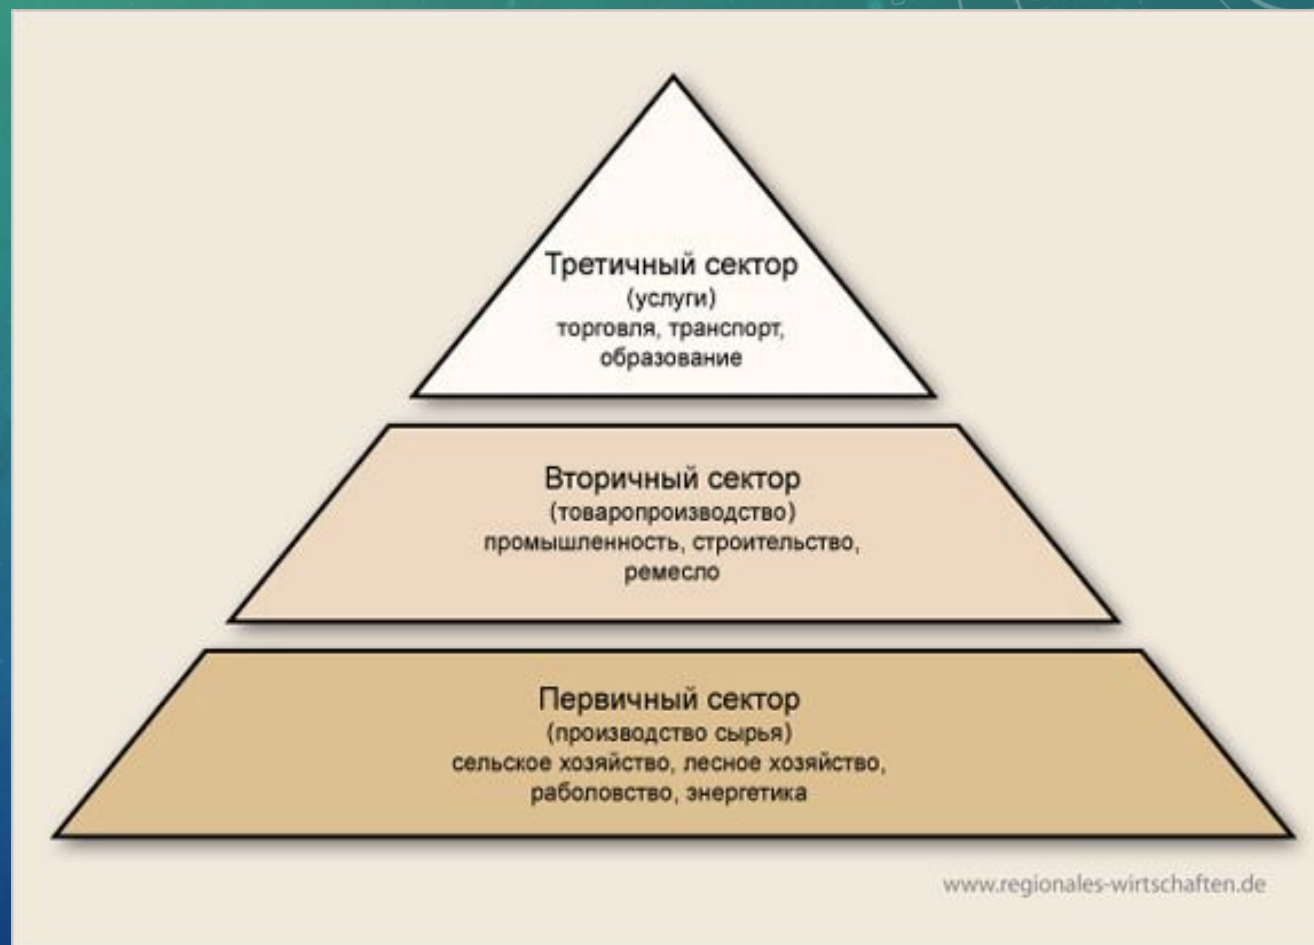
Третичный сектор
(услуги)
торговля, транспорт, образование

Вторичный сектор
(товаропроизводство)
промышленность, строительство, ремесло

Первичный сектор
(производство сырья)
сельское хозяйство, лесное хозяйство, раболовство, энергетика

www.regionales-wirtschaften.de